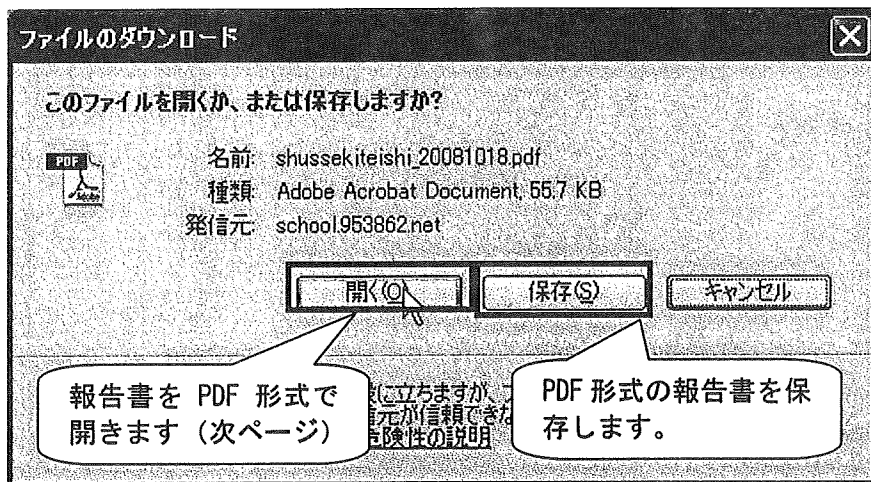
ファイルのダウンロード

このファイルを開くか、または保存しますか?

PDF Adobe

名前: shussekiteishi_20081018.pdf
種類: Adobe Acrobat Document, 55.7 KB
発信元: school.953862.net

開く(O) 保存(S) キャンセル

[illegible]に立ちますが、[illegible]元が信頼できな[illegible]危険性の説明

報告書を PDF 形式で開きます(次ページ)

PDF 形式の報告書を保存します。